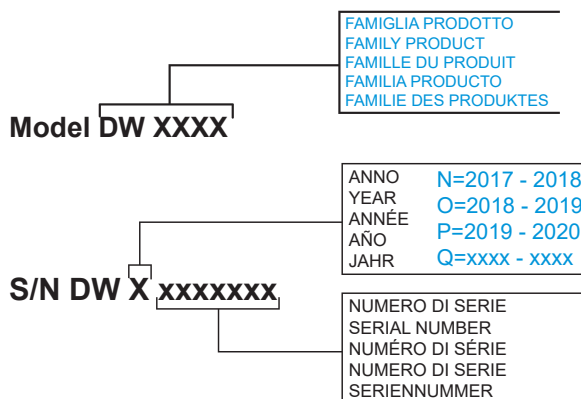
FAMIGLIA PRODOTTO
FAMILY PRODUCT
FAMILLE DU PRODUIT
FAMILIA PRODUCTO
FAMILIE DES PRODUKTES

Model DW XXXX

ANNO
YEAR
ANNÉE
AÑO
JAHR

N=2017 - 2018
O=2018 - 2019
P=2019 - 2020
Q=xxxx - xxxx

S/N DW X xxxxxxx

NUMERO DI SERIE
SERIAL NUMBER
NUMÉRO DI SÉRIE
NUMERO DI SERIE
SERIENNUMMER